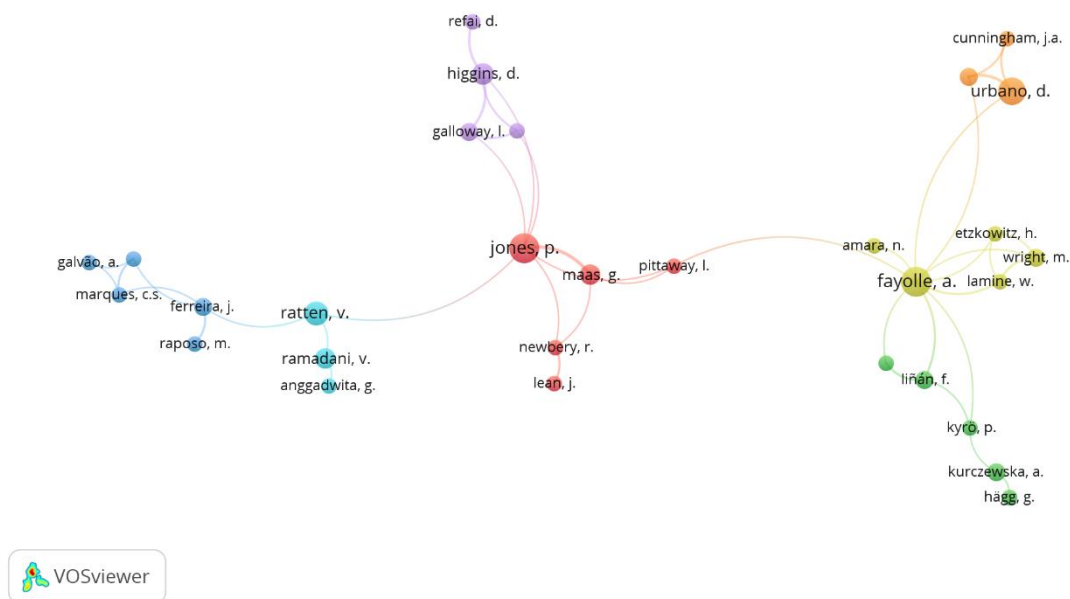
refai, d.
higgins, d.
galloway, l.
cunningham, j.a.
urbano, d.
jones, p.
maas, g.
pittaway, l.
amara, n.
etzkowitz, h.
wright, m.
fayolle, a.
lamine, w.
galvão, a.
marques, c.s.
ferreira, j.
ratten, v.
raposo, m.
ramadani, v.
anggadwita, g.
newbery, r.
lean, j.
liñán, f.
kyrö, p.
kurczewska, a.
hägg, g.
VOSviewer